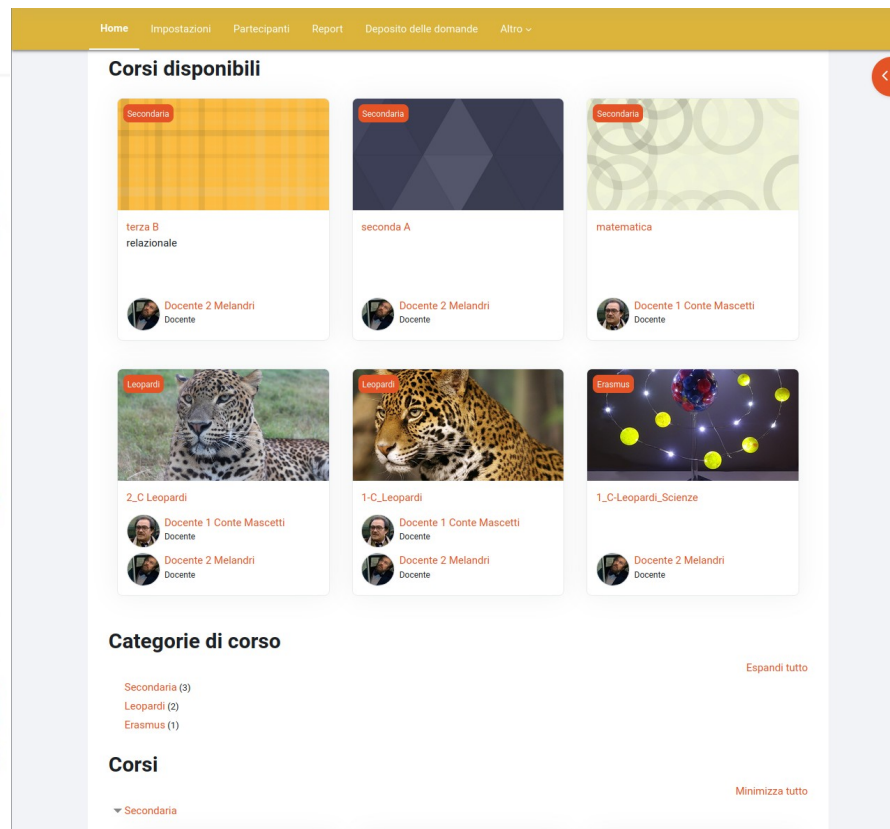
Home Impostazioni Partecipanti Report Deposito delle domande Altro

Corsi disponibili

Secondaria
terza B
relazionale
Docente 2 Melandri
Docente

Secondaria
seconda A
Docente 2 Melandri
Docente

Secondaria
matematica
Docente 1 Conte Mascetti
Docente

Leopardi
2_C Leopardi
Docente 1 Conte Mascetti
Docente
Docente 2 Melandri
Docente

Leopardi
1-C_Leopardi
Docente 1 Conte Mascetti
Docente
Docente 2 Melandri
Docente

Erasmus
1_C-Leopardi_Scienze
Docente 2 Melandri
Docente

Categorie di corso

Espandi tutto

Secondaria (3)
Leopardi (2)
Erasmus (1)

Corsi

Minimizza tutto

Secondaria